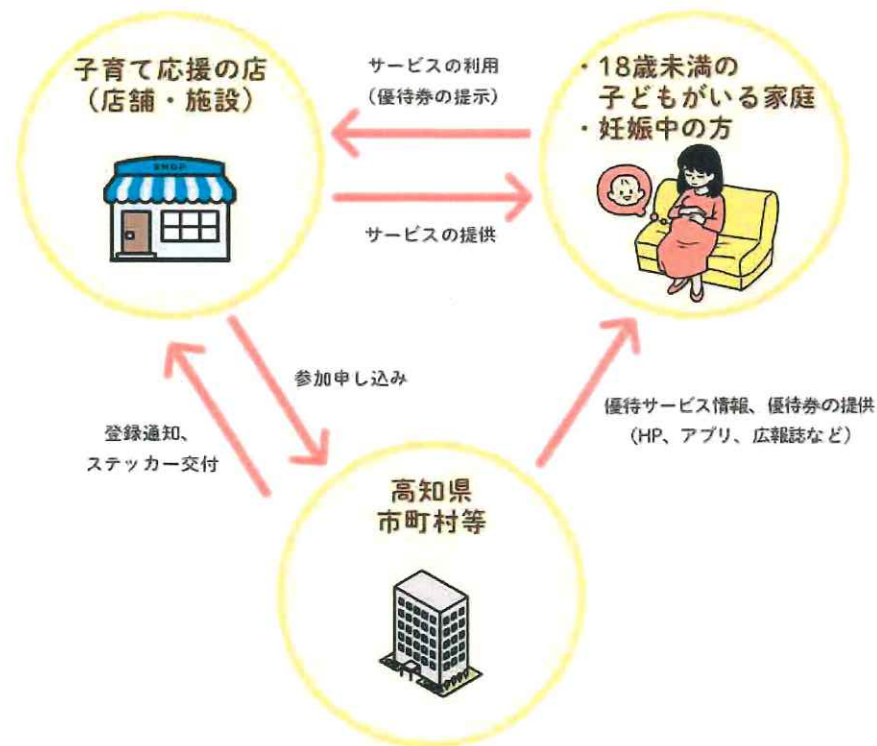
子育て応援の店
（店舗・施設）

SHOP

サービスの利用
（優待券の提示）

サービスの提供

・18歳未満の
子どもがいる家庭
・妊娠中の方

参加申し込み

登録通知、
ステッカー交付

優待サービス情報、優待券の提供
（HP、アプリ、広報誌など）

高知県
市町村等